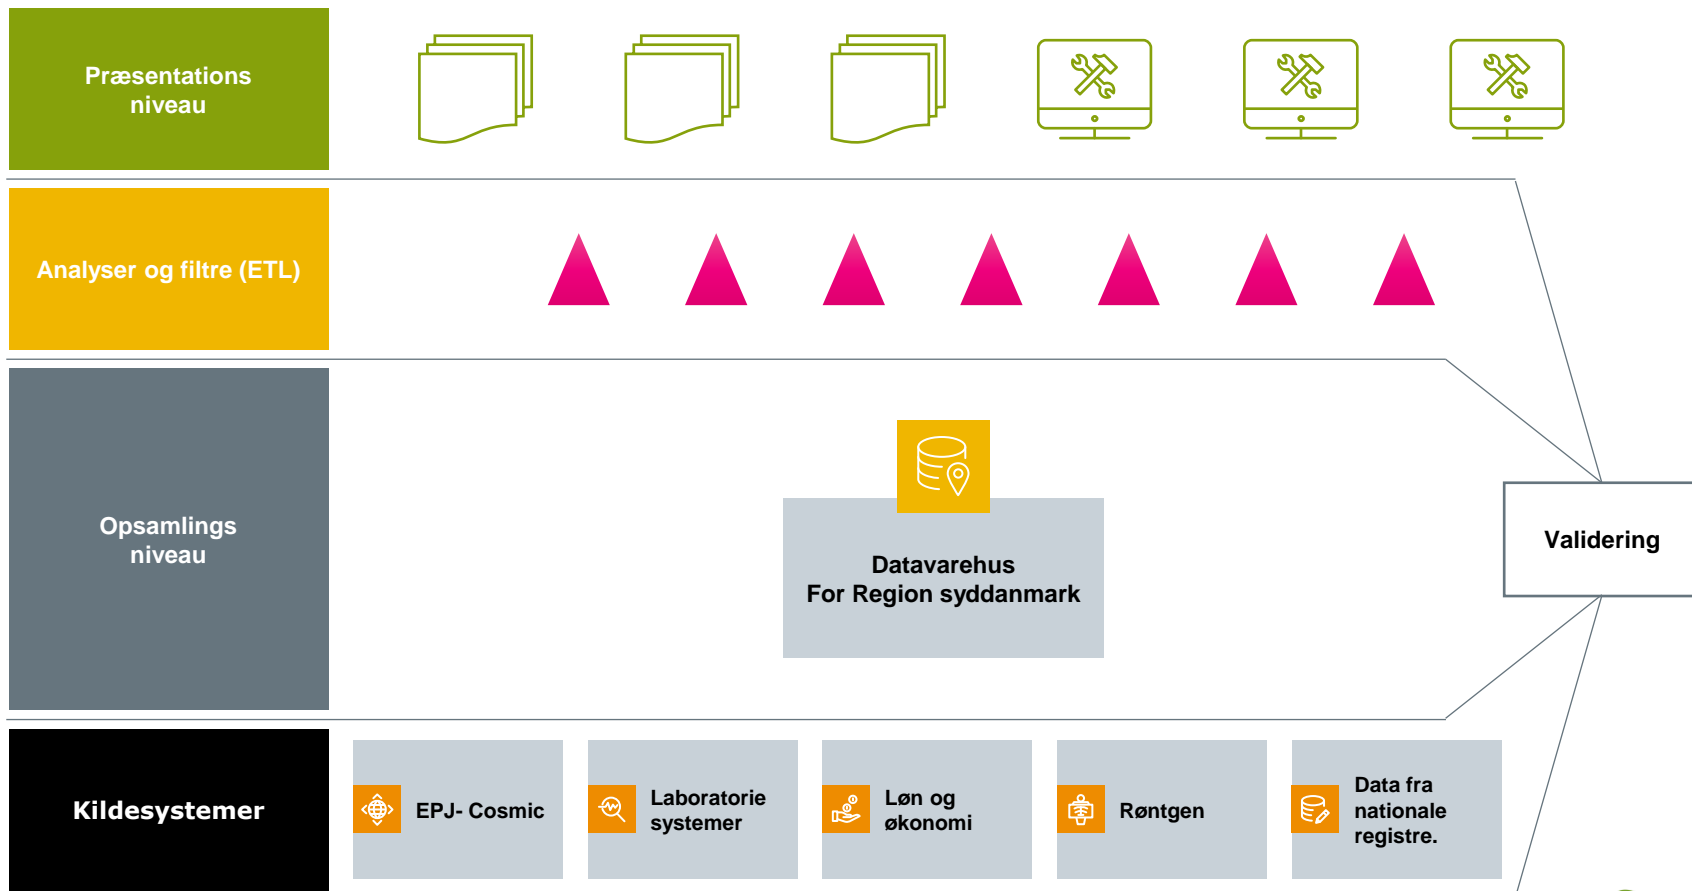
Præsentations niveau

Analyser og filtre (ETL)

Opsamlings niveau

Datavarehus
For Region syddanmark

Validering

Kildesystemer

EPJ- Cosmic

Laboratorie systemer

Løn og økonomi

Røntgen

Data fra nationale registre.